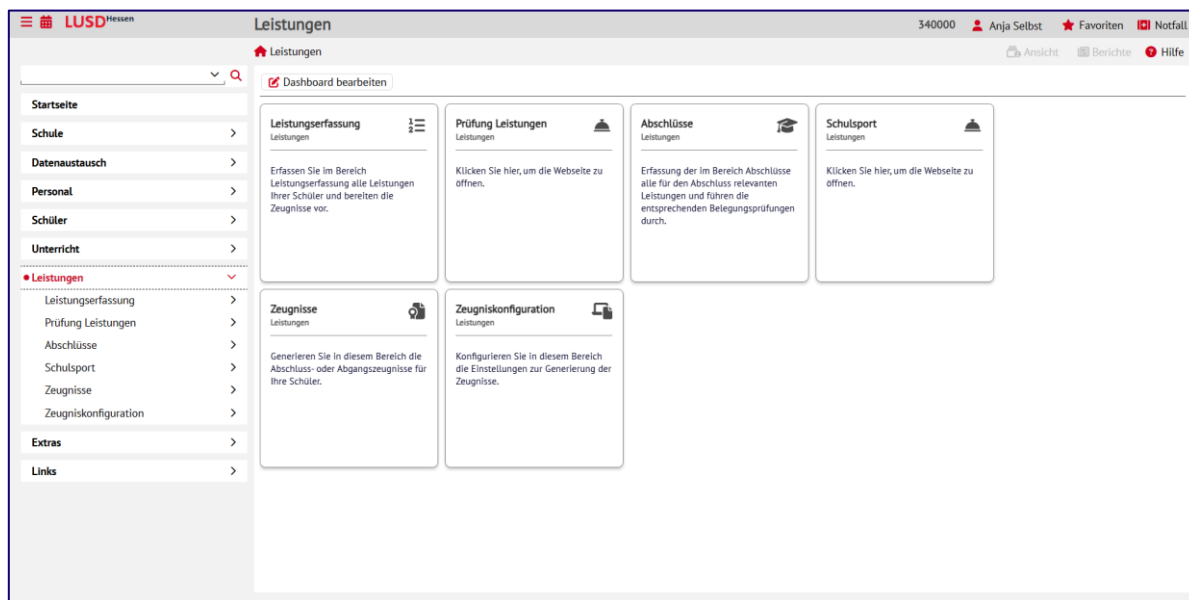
LUSD Hessen

Leistungen

340000 Anja Selbst Favoriten Notfall

Leistungen

Ansicht Berichte Hilfe

Startseite
Schule
Datenaustausch
Personal
Schüler
Unterricht
Leistungen
Leistungserfassung
Prüfung Leistungen
Abschlüsse
Schulsport
Zeugnisse
Zeugniskonfiguration
Extras
Links

Dashboard bearbeiten

Leistungserfassung
Leistungen
Erfassen Sie im Bereich Leistungserfassung alle Leistungen Ihrer Schüler und bereiten die Zeugnisse vor.

Prüfung Leistungen
Leistungen
Klicken Sie hier, um die Webseite zu öffnen.

Abschlüsse
Leistungen
Erfassung der im Bereich Abschlüsse alle für den Abschluss relevanten Leistungen und führen die entsprechenden Belegungsprüfungen durch.

Schulsport
Leistungen
Klicken Sie hier, um die Webseite zu öffnen.

Zeugnisse
Leistungen
Generieren Sie in diesem Bereich die Abschluss- oder Abgangszeugnisse für Ihre Schüler.

Zeugniskonfiguration
Leistungen
Konfigurieren Sie in diesem Bereich die Einstellungen zur Generierung der Zeugnisse.